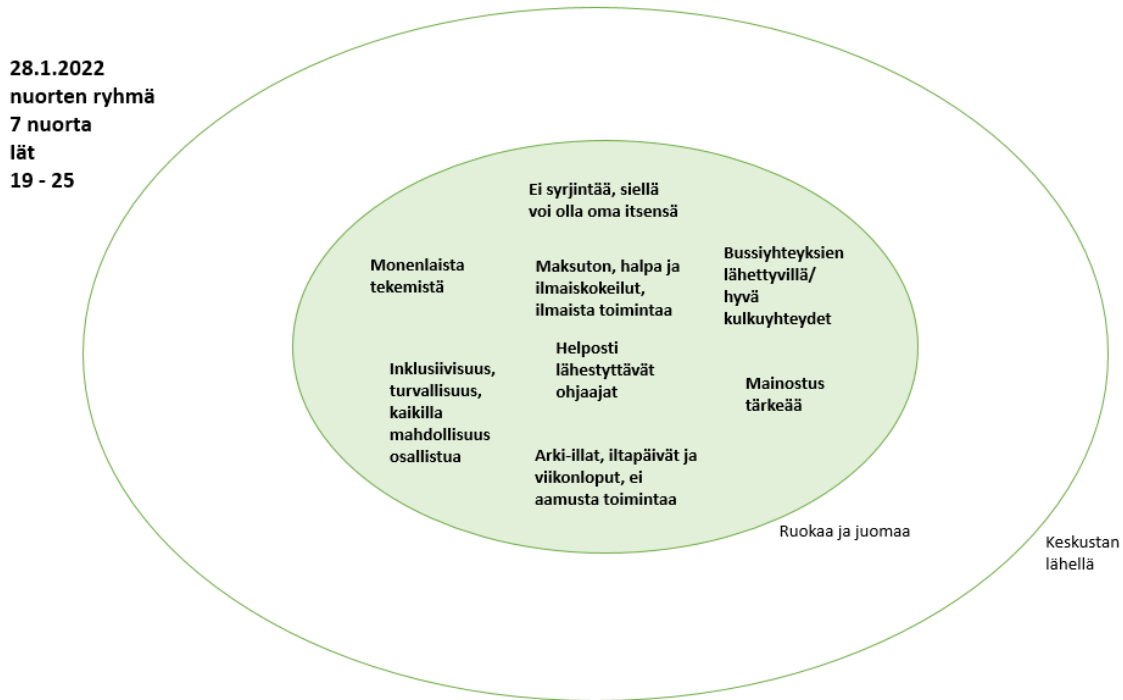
28.1.2022
nuorten ryhmä
7 nuorta
iät
19 - 25

Ei syrjintää, siellä voi olla oma itsensä

Monenlaista tekemistä

Maksuton, halpa ja ilmaiskokeilut, ilmaista toimintaa

Bussiyhteyksien lähettyvillä/ hyvä kulkuyhteydet

Inklusiivisuus, turvallisuus, kaikilla mahdollisuus osallistua

Helposti lähestyttävät ohjaajat

Mainostus tärkeää

Arki-illat, iltapäivät ja viikonloput, ei aamusta toimintaa

Ruokaa ja juomaa

Keskustan lähellä